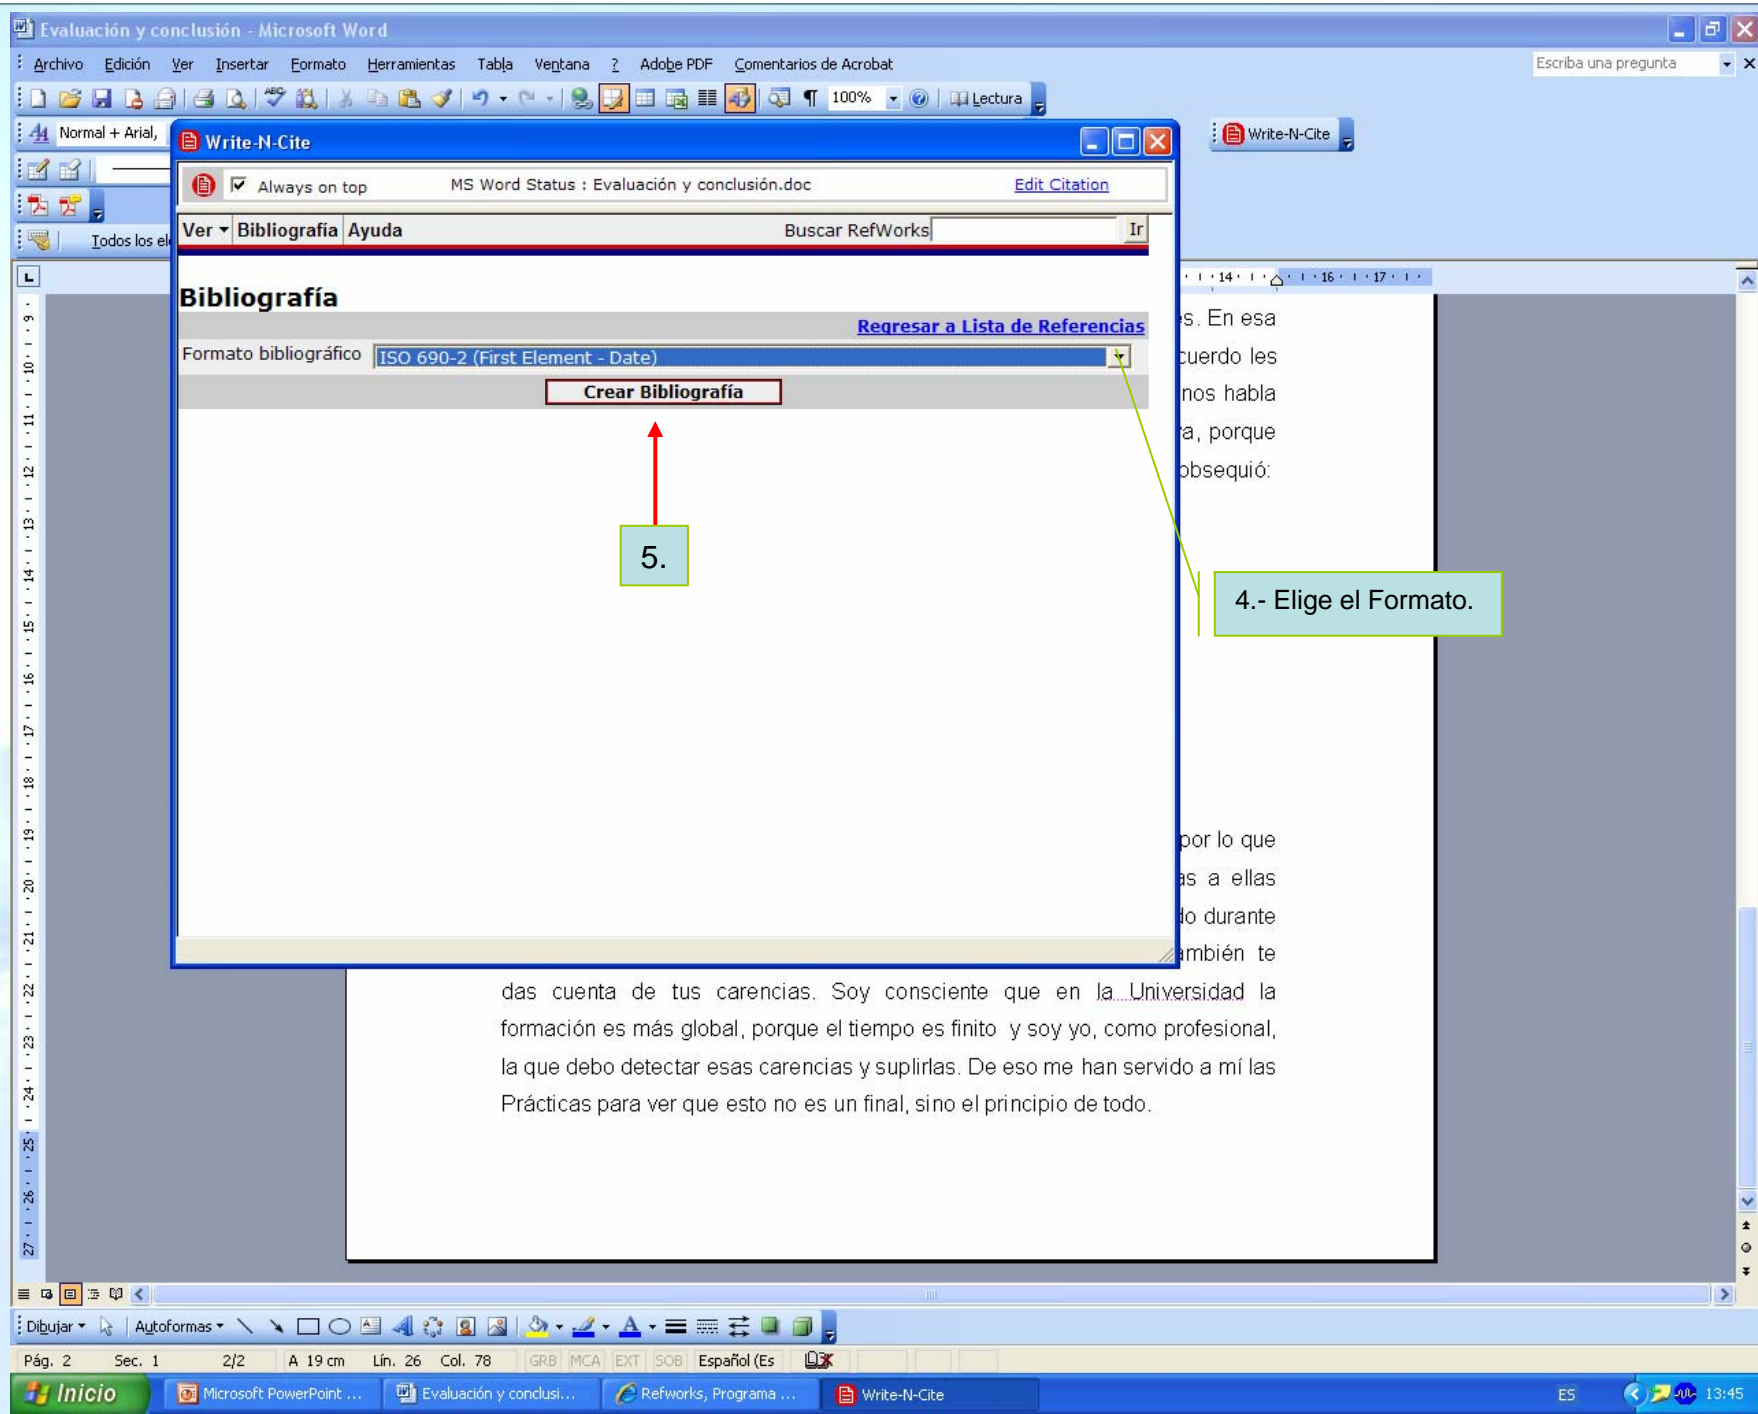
Evaluación y conclusión - Microsoft Word

Archivo Edición Ver Insertar Formato Herramientas Tabla Ventana ? Adobe PDF Comentarios de Acrobat

Escriba una pregunta

100% Lectura

Normal + Arial,

Todos los el

Write-N-Cite

Write-N-Cite

Always on top MS Word Status : Evaluación y conclusión.doc Edit Citation

Ver Bibliografía Ayuda Buscar RefWorks Ir

Bibliografía

Regresar a Lista de Referencias

Formato bibliográfico ISO 690-2 (First Element - Date)

Crear Bibliografía

5.

4.- Elige el Formato.

s. En esa
cuerdo les
nos habla
a, porque
obsequió:

por lo que
as a ellas
do durante
ambién te

das cuenta de tus carencias. Soy consciente que en la Universidad la formación es más global, porque el tiempo es finito y soy yo, como profesional, la que debo detectar esas carencias y suplirlas. De eso me han servido a mí las Prácticas para ver que esto no es un final, sino el principio de todo.

Dibujar Autoformas

Pág. 2 Sec. 1 2/2 A 19 cm Lín. 26 Col. 78 GRB MCA EXT SOB Español (Es

Inicio Microsoft PowerPoint ... Evaluación y conclusi... Refworks, Programa ... Write-N-Cite ES 13:45